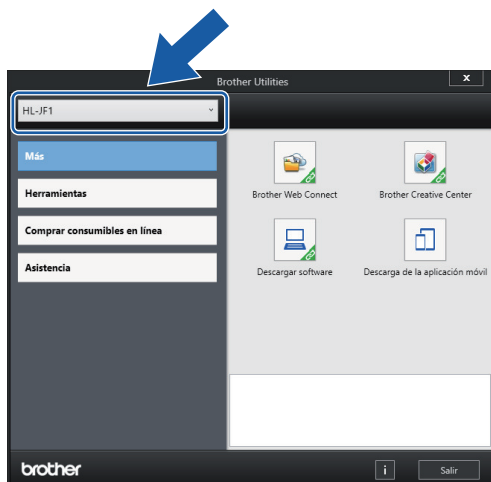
Brother Utilities

x

HL-JF1

Más

Herramientas

Comprar consumibles en línea

Asistencia

Brother Web Connect

Brother Creative Center

Descargar software

Descarga de la aplicación móvil

brother

i

Salir